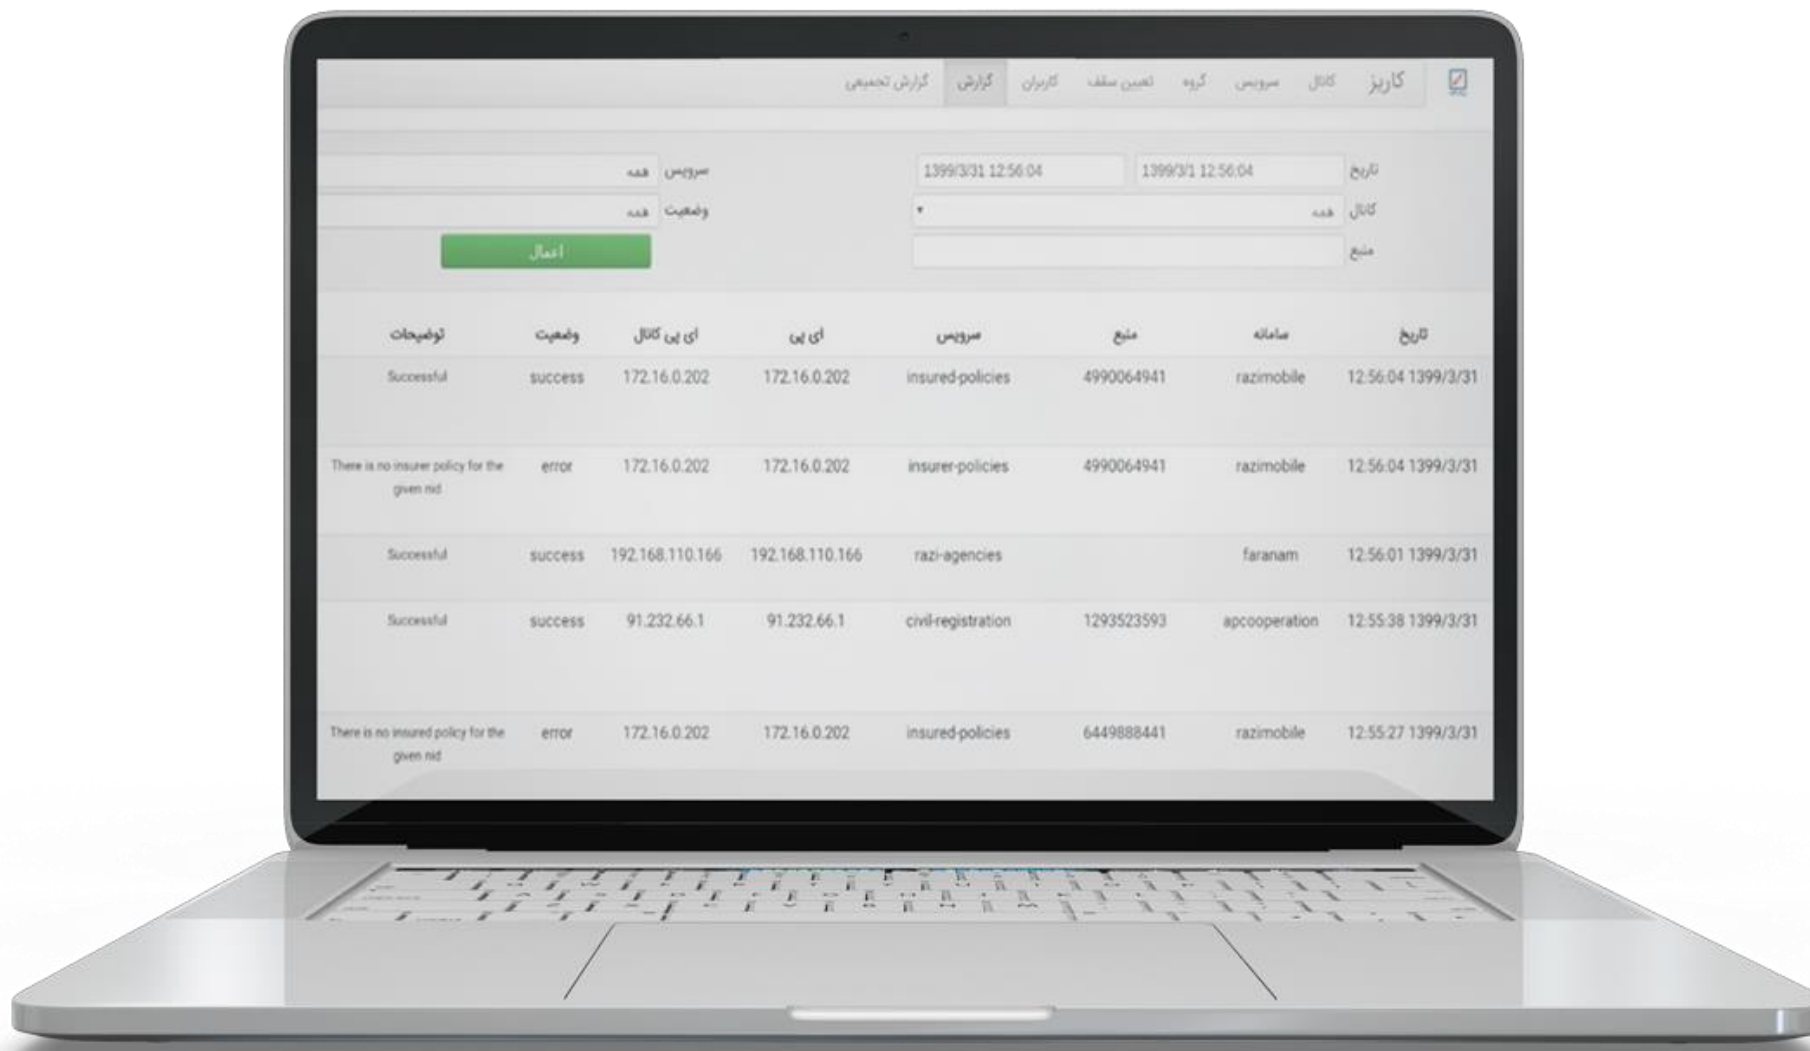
کاریز کانال سرویس گروه تعیین سقف کاربران گزارش گزارش تجمیعی

تاریخ 1399/3/1 12:56:04 1399/3/31 12:56:04
سرویس همه
کانال همه
وضعیت همه
منبع
اعمال

| تاریخ | سامانه | منبع | سرویس | ای پی | ای پی کانال | وضعیت | توضیحات |
|---|---|---|---|---|---|---|---|
| 12:56:04 1399/3/31 | razimobile | 4990064941 | insured-policies | 172.16.0.202 | 172.16.0.202 | success | Successful |
| 12:56:04 1399/3/31 | razimobile | 4990064941 | insurer-policies | 172.16.0.202 | 172.16.0.202 | error | There is no insurer policy for the given nid |
| 12:56:01 1399/3/31 | faranam | | razi-agencies | 192.168.110.166 | 192.168.110.166 | success | Successful |
| 12:55:38 1399/3/31 | apcooperation | 1293523593 | civil-registration | 91.232.66.1 | 91.232.66.1 | success | Successful |
| 12:55:27 1399/3/31 | razimobile | 6449888441 | insured-policies | 172.16.0.202 | 172.16.0.202 | error | There is no insured policy for the given nid |